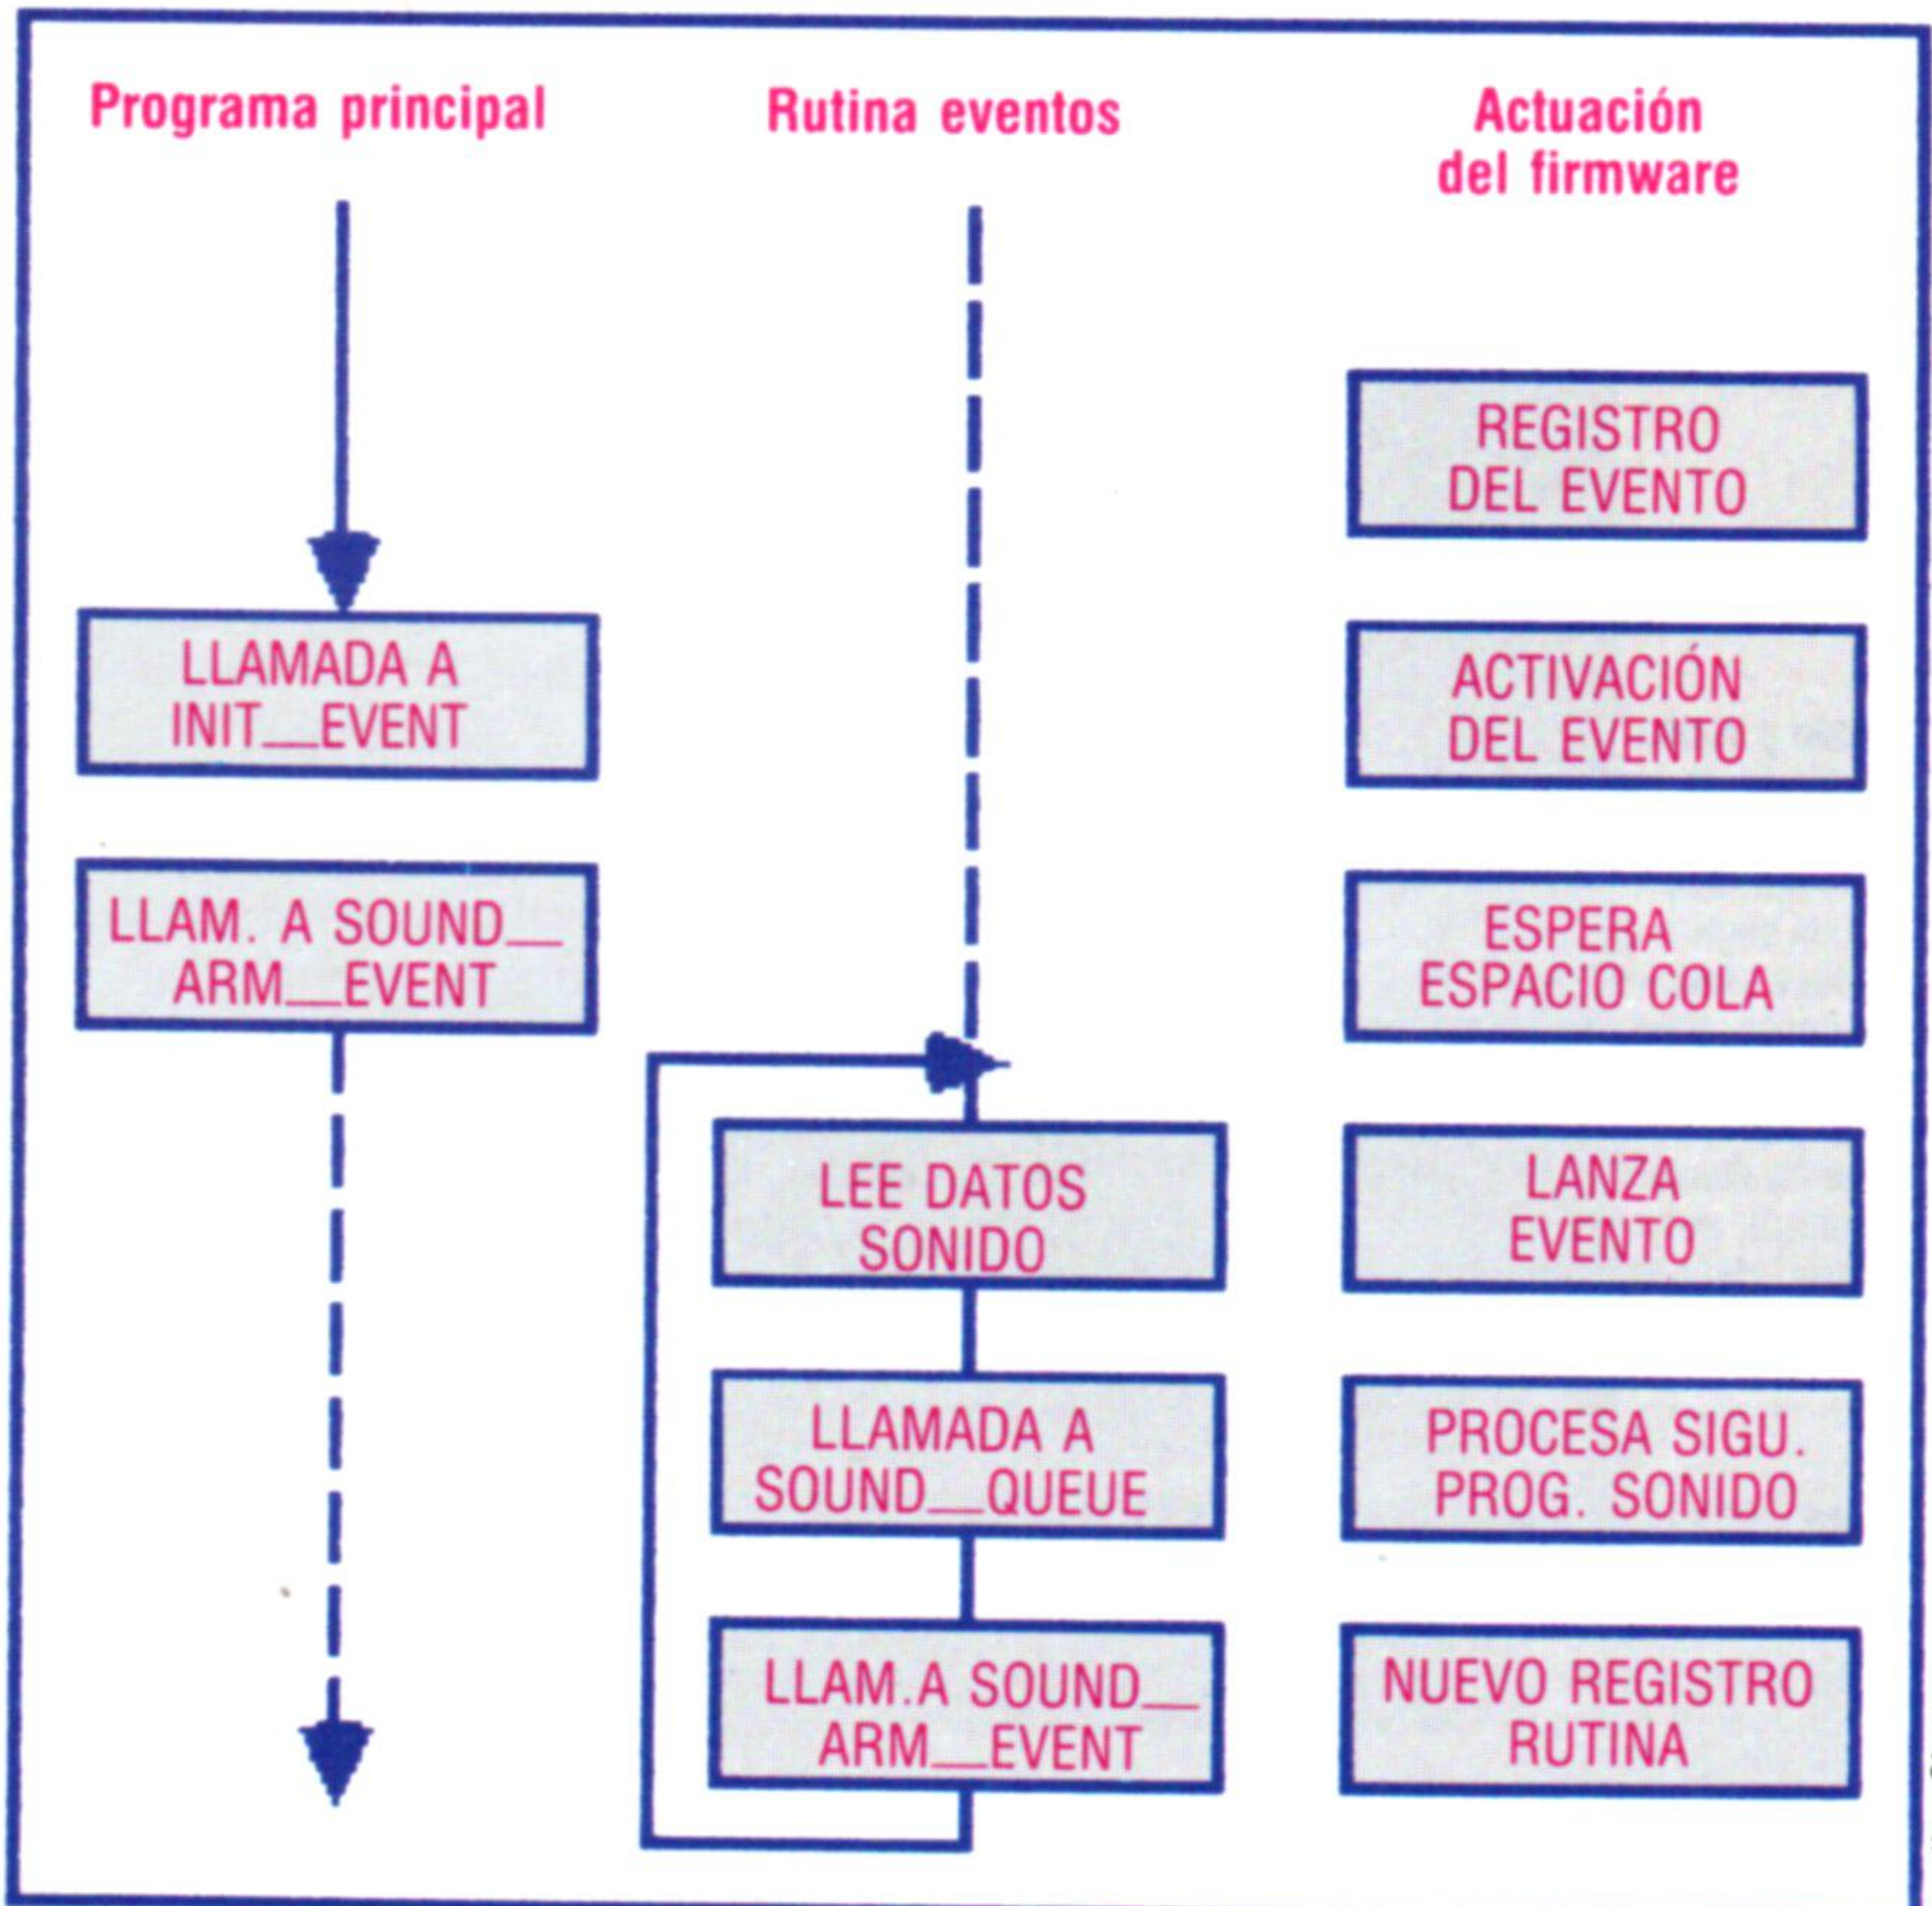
Programa principal

Rutina eventos

Actuación del firmware

REGISTRO DEL EVENTO

LLAMADA A INIT_EVENT

ACTIVACIÓN DEL EVENTO

LLAM. A SOUND_ ARM_EVENT

ESPERA ESPACIO COLA

LEE DATOS SONIDO

LANZA EVENTO

LLAMADA A SOUND_QUEUE

PROCESA SIGU. PROG. SONIDO

LLAM.A SOUND_ ARM_EVENT

NUEVO REGISTRO RUTINA